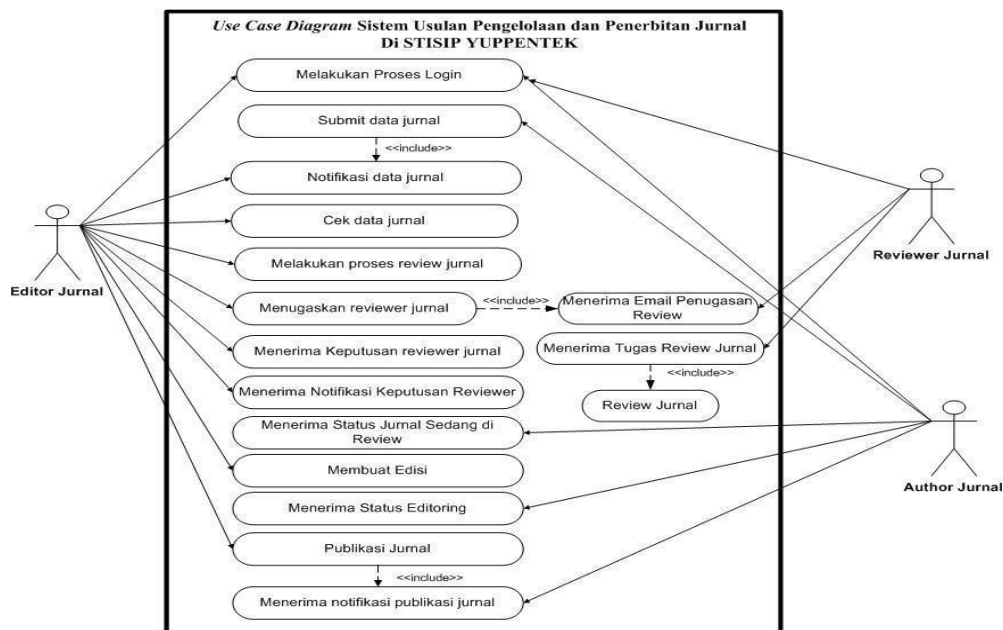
*Use Case Diagram* Sistem Usulan Pengelolaan dan Penerbitan Jurnal Di STISIP YUPPENTEK

Melakukan Proses Login

Submit data jurnal

<<include>>

Notifikasi data jurnal

Cek data jurnal

Melakukan proses review jurnal

Menugaskan reviewer jurnal

<<include>>

Menerima Email Penugasan Review

Menerima Keputusan reviewer jurnal

Menerima Tugas Review Jurnal

<<include>>

Menerima Notifikasi Keputusan Reviewer

Review Jurnal

Menerima Status Jurnal Sedang di Review

Membuat Edisi

Menerima Status Editoring

Publikasi Jurnal

<<include>>

Menerima notifikasi publikasi jurnal

Editor Jurnal

Reviewer Jurnal

Author Jurnal